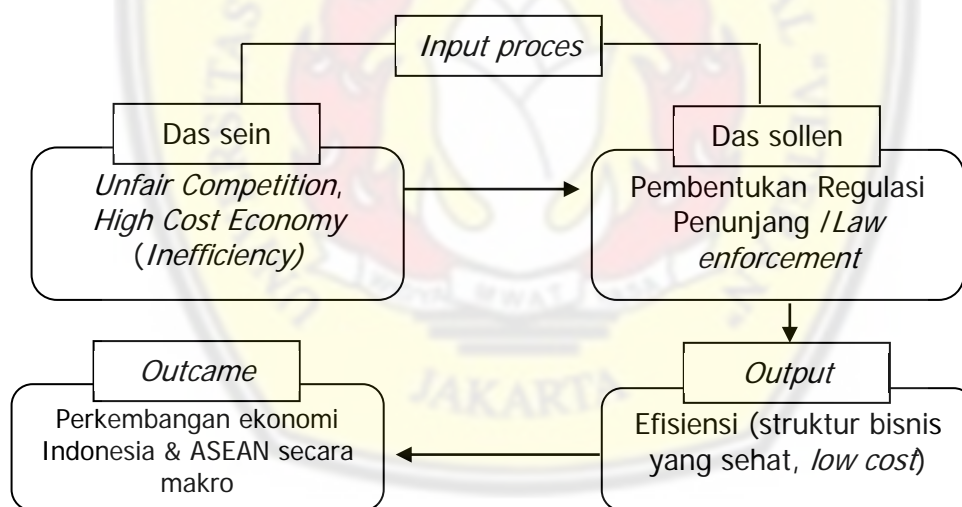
Input proces

Das sein

Unfair Competition, High Cost Economy (Inefficiency)

Das sollen

Pembentukan Regulasi Penunjang / Law enforcement

Output

Efisiensi (struktur bisnis yang sehat, low cost)

Outcame

Perkembangan ekonomi Indonesia & ASEAN secara makro

JAKARTA